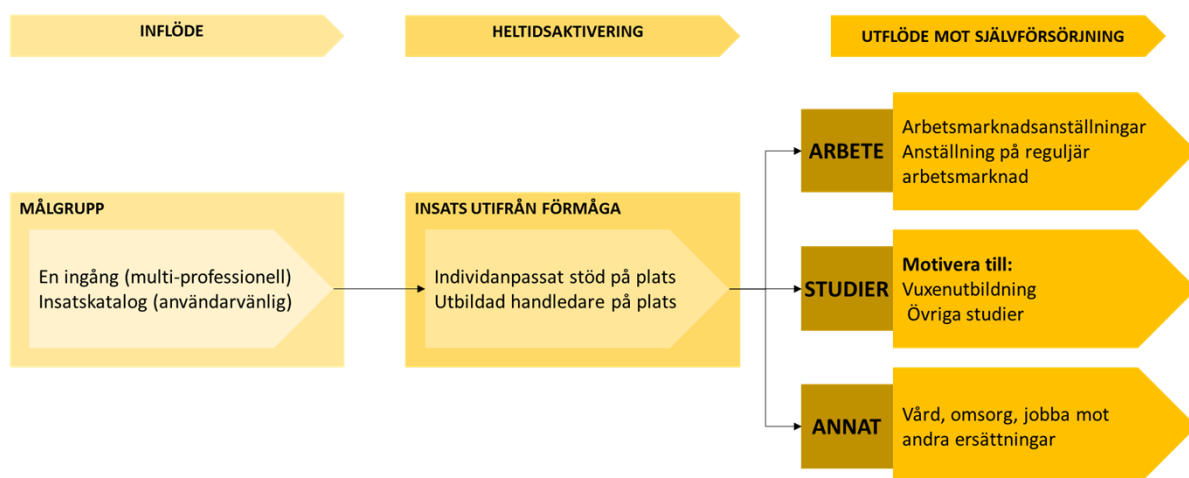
INFLÖDE

HELTIDSAKTIVERING

UTFLÖDE MOT SJÄLVFÖRSÖRJNING

MÅLGRUPP

En ingång (multi-professionell)
Insatskatalog (användarvänlig)

INSATS UTIFRÅN FÖRMÅGA

Individanpassat stöd på plats
Utbildad handledare på plats

ARBETE

Arbetsmarknadsanställningar
Anställning på reguljär arbetsmarknad

STUDIER

Motivera till:
Vuxenutbildning
Övriga studier

ANNAT

Vård, omsorg, jobba mot andra ersättningar